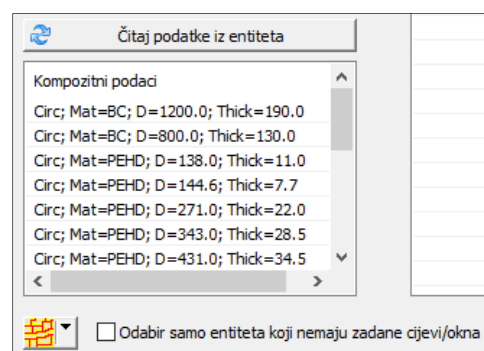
Čitaj podatke iz entiteta

Kompozitni podaci

Circ; Mat=BC; D=1200.0; Thick=190.0

Circ; Mat=BC; D=800.0; Thick=130.0

Circ; Mat=PEHD; D=138.0; Thick=11.0

Circ; Mat=PEHD; D=144.6; Thick=7.7

Circ; Mat=PEHD; D=271.0; Thick=22.0

Circ; Mat=PEHD; D=343.0; Thick=28.5

Circ; Mat=PEHD; D=431.0; Thick=34.5

Odabir samo entiteta koji nemaju zadane cijevi/okna